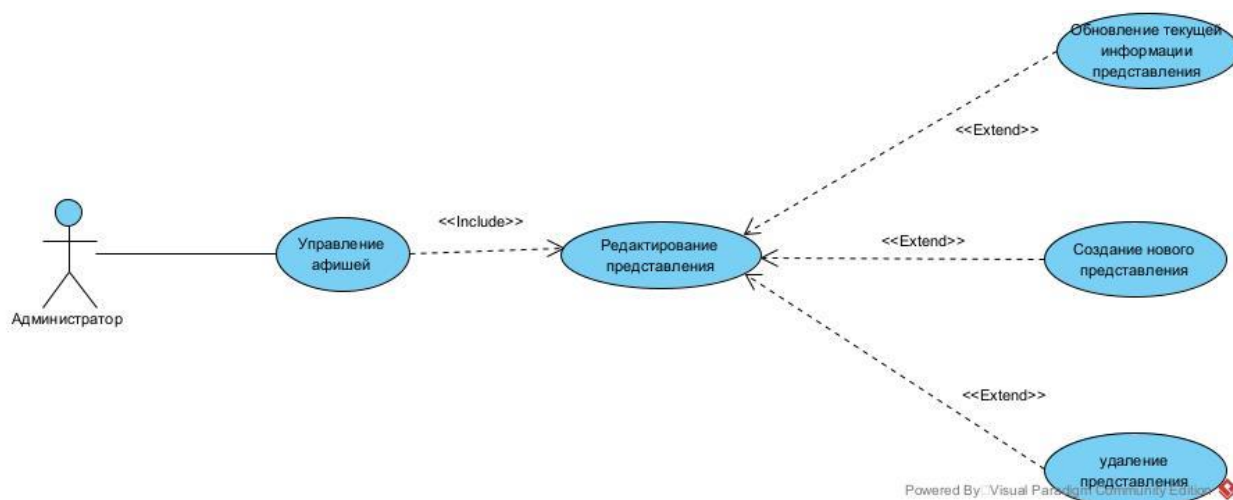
Обновление текущей информации представления

<<Extend>>

Администратор

Управление афишей

<<Include>>

Редактирование представления

<<Extend>>

Создание нового представления

<<Extend>>

удаление представления

Powered By: Visual Paradigm Community Edition